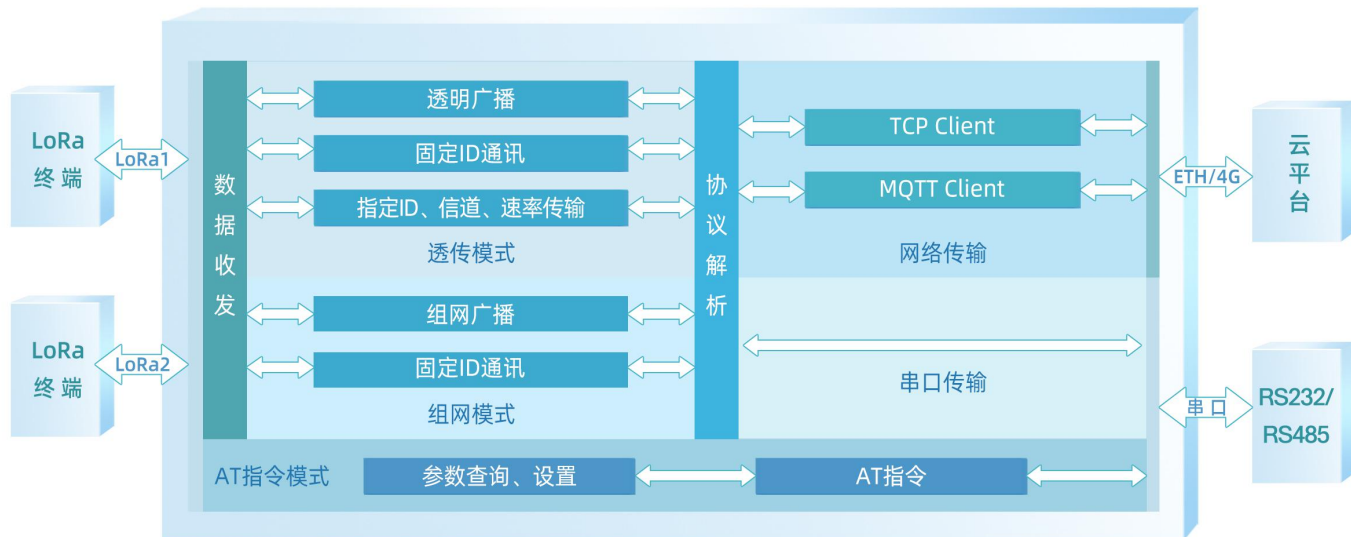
LoRa
终端

LoRa1

LoRa
终端

LoRa2

数据收发

透明广播

固定ID通讯

指定ID、信道、速率传输

透传模式

组网广播

固定ID通讯

组网模式

协议解析

TCP Client

MQTT Client

网络传输

串口传输

AT指令模式

参数查询、设置

AT指令

ETH/4G

云平台

串口

RS232/
RS485